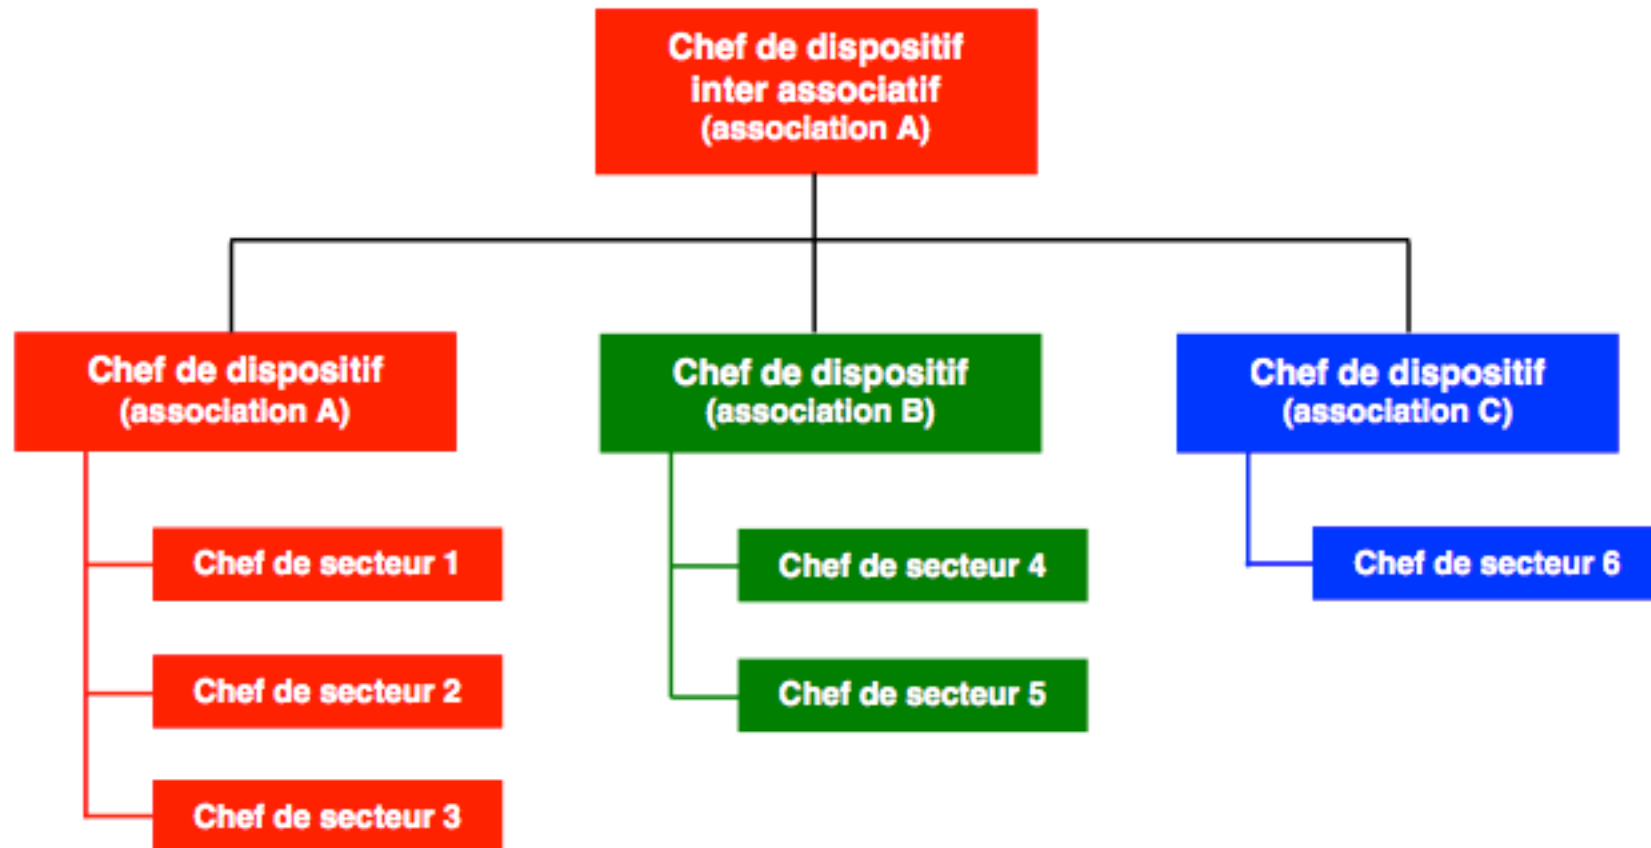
Chef de dispositif inter associatif (association A)

Chef de dispositif (association A)

Chef de secteur 1

Chef de secteur 2

Chef de secteur 3

Chef de dispositif (association B)

Chef de secteur 4

Chef de secteur 5

Chef de dispositif (association C)

Chef de secteur 6